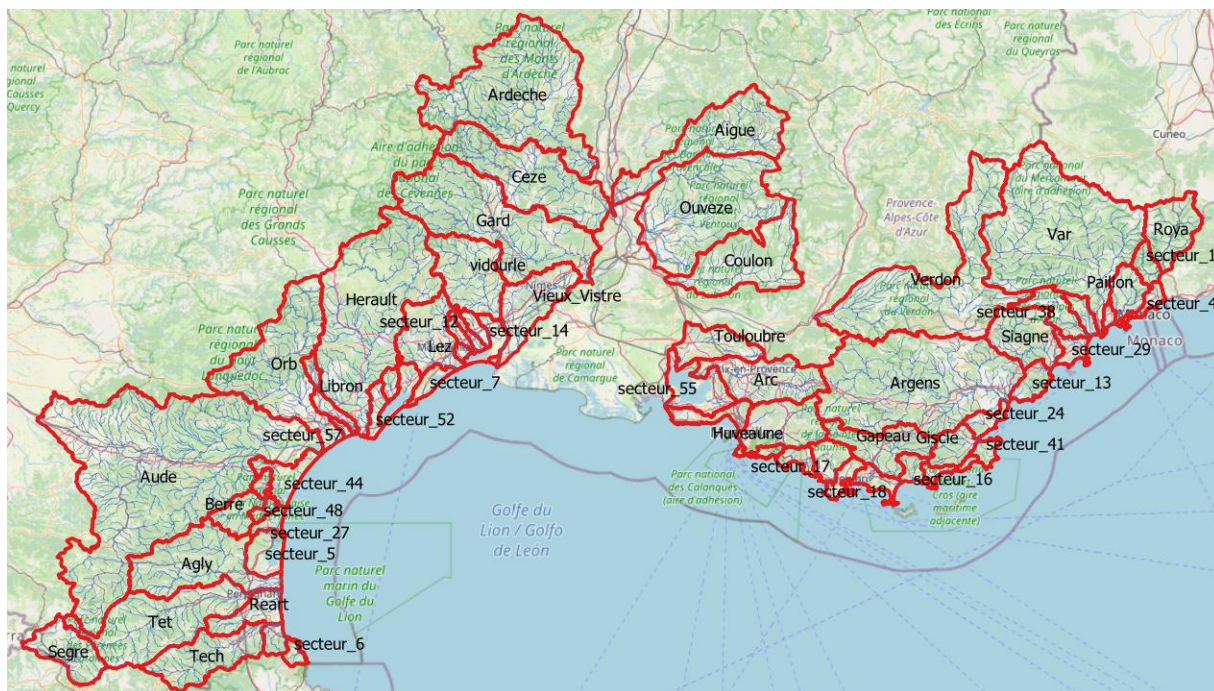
Parc naturel régional de l'Aubrac

naturel régional Causses Quercy

Parc naturel régional des Monts d'Ardèche

Ardeche

Parc national des Écrins

Parc naturel régional du Queyras

Aigue

Cuneo

Aire d'adhésion du parc national des Cévennes

Ceze

Parc naturel régional des Grands Causses

Gard

Ouveze

Parc naturel régional du Mont-Ventoux

Coulon

Provence-Alpes-Côte d'Azur

Parc naturel du Mercantour (aire d'adhésion)

Var

Roya

secteur_1

vidourle

Nîmes

Herault

Vieux_Vistre

Paillon

secteur_4

Verdon

Parc naturel régional du Verdon

secteur_38

Monaco

secteur_12

secteur_14

Parc naturel régional du Haut-Languedoc

Orb

Lez

Touloubre

Siagne

secteur_29

Parc naturel régional de Camargue

Libron

secteur_7

secteur_55

Aix-en-Provence

Arc

Argens

secteur_13

secteur_52

secteur_57

secteur_24

Huveaune

Gapeau

Giscle

secteur_41

Parc national des Calanques (aire d'adhésion)

secteur_17

secteur_16

secteur_18

Port-Cros (aire maritime adjacente)

Aude

secteur_44

Berre

secteur_48

Golfe du Lion / Golfo de León

secteur_27

secteur_5

Agly

Parc naturel marin du Golfe du Lion

Perpignan

Reart

Tet

Parc naturel régional des Pyrénées catalanes

Segre

Tech

secteur_6